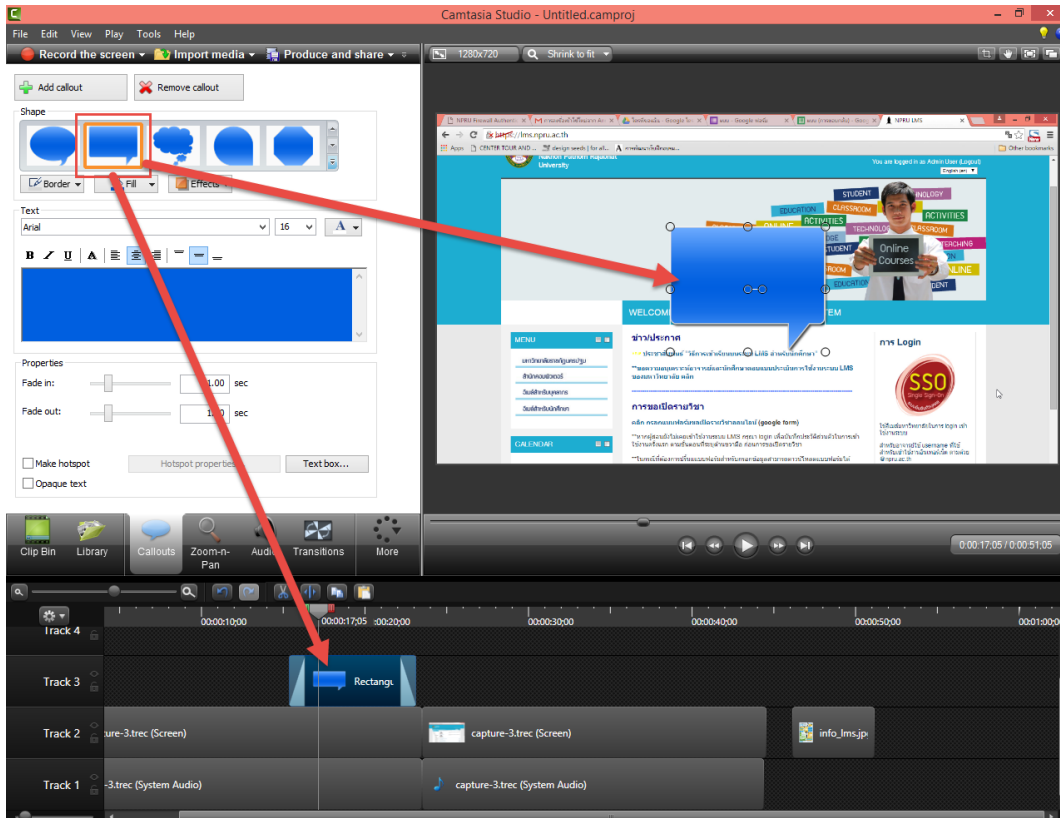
Camtasia Studio - Untitled.camproj

File Edit View Play Tools Help

Record the screen ▾ Import media ▾ Produce and share ▾

1280x720 Shrink to fit

Add callout Remove callout

Shape

Border ▾ Fill ▾ Effects ▾

Text

Arial 16 A

Properties

Fade in: 1.00 sec

Fade out: 1.00 sec

Make hotspot Hotspot properties... Text box...

Opaque text

NPRU Firewall Authenti... | การเผยแพร่ให้กับมหาวิทยาลัย Google ใน | Google ฟอร์ม | www - Google ฟอร์ม | NPRU LMS

http://lms.npru.ac.th

Apps CENTER TOUR AND... design seeds | for all... Other bookmarks

Nakhon Pathom Rajabhat University

You are logged in as Admin User (Logout)

English (en)

STUDENT TECHNOLOGY EDUCATION CLASSROOM ACTIVITIES ONLINE TEACHING Online Courses

WELCOME TEM

MENU

CALENDAR

ข่าว/ประกาศ

การขอเปิดรายวิชา

(google form)

การ Login

SSO Single Sign-On

Clip Bin Library Callouts Zoom-n-Pan Audio Transitions More

0:00:17;05 / 0:00:51;05

00:00:10;00 00:00:17;05 00:00:20;00 00:00:30;00 00:00:40;00 00:00:50;00 00:01:00;00

Track 4

Track 3 Rectangu

Track 2 capture-3.trec (Screen) capture-3.trec (Screen) info_lms.jpg

Track 1 capture-3.trec (System Audio) capture-3.trec (System Audio)